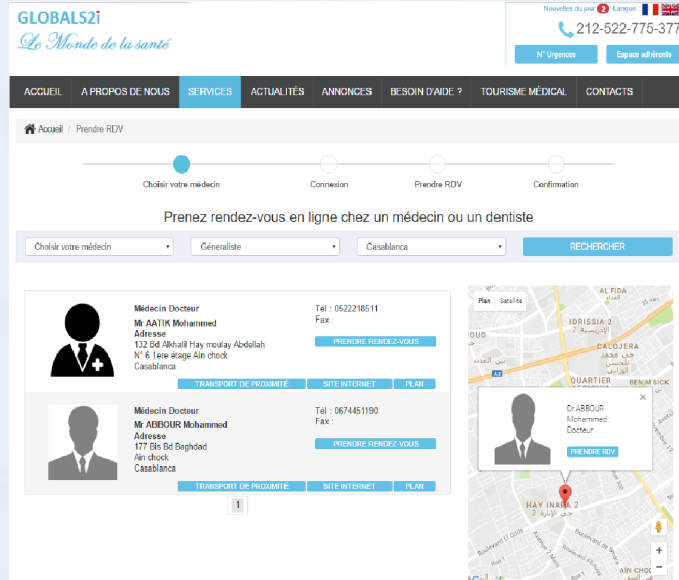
GLOBALS2i
Le Monde de la santé

Nouvelles du jour 2 Langue

212-522-775-377

N° Urgences
Espace adhérents

ACCUEIL
A PROPOS DE NOUS
SERVICES
ACTUALITÉS
ANNONCES
BESOIN D'AIDE ?
TOURISME MÉDICAL
CONTACTS

Accueil / Prendre RDV

Choisir votre médecin
Connexion
Prendre RDV
Confirmation

Prenez rendez-vous en ligne chez un médecin ou un dentiste

Choisir votre médecin
Généraliste
Casablanca
RECHERCHER

Médecin Docteur
Mr AATIK Mohammed
Adresse
132 Bd Alkhalil Hay moulay Abdellah
N° 6 1ere étage Ain chock
Casablanca
Tél : 0522218511
Fax :
PRENDRE RENDEZ-VOUS
TRANSPORT DE PROXIMITÉ
SITE INTERNET
PLAN

Médecin Docteur
Mr ABBOUR Mohammed
Adresse
177 Bis Bd Baghdad
Ain chock
Casablanca
Tél : 0674451190
Fax :
PRENDRE RENDEZ-VOUS
TRANSPORT DE PROXIMITÉ
SITE INTERNET
PLAN

1

Plan
Satellite
AL FIDA
IDRISSIA 2
CALOJERA
QUARTIER
DR ABBOUR
Mohammed
Docteur
PRENDRE RDV
HAY INARA 2